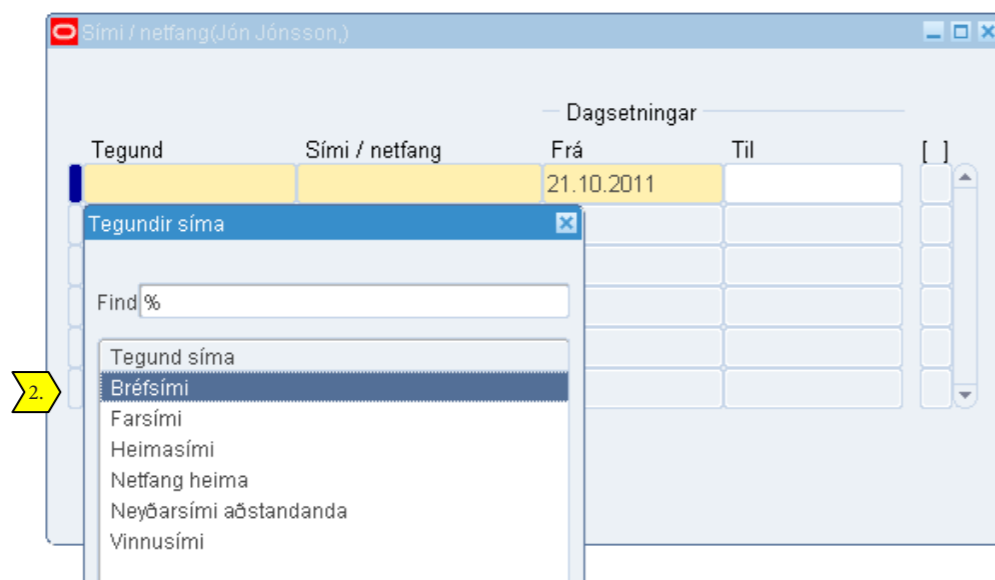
Sími / netfang(Jón Jónsson,)

Dagsetningar

| Tegund | Sími / netfang | Frá | Til | [ ] |
|---|---|---|---|---|
| | | 21.10.2011 | | |

Tegundir síma

Find %

Tegund síma
Bréfsími
Farsími
Heimasími
Netfang heima
Neyðarsími aðstandanda
Vinnusími

2.